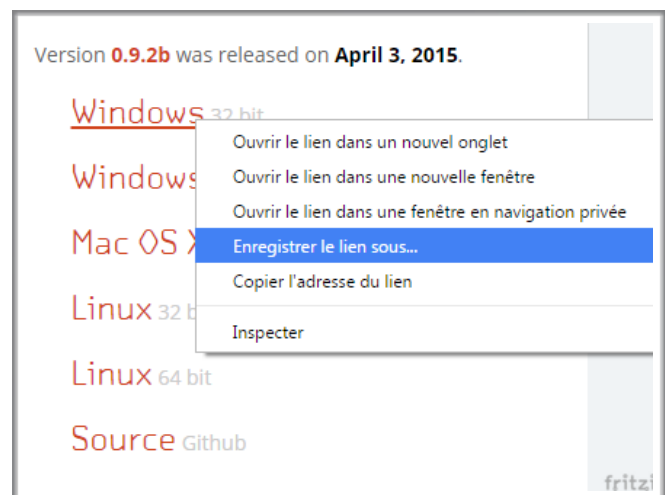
Version 0.9.2b was released on April 3, 2015.

Windows 32 bit

Windows

Mac OS X

Linux 32 b

Linux 64 bit

Source Github

Ouvrir le lien dans un nouvel onglet
Ouvrir le lien dans une nouvelle fenêtre
Ouvrir le lien dans une fenêtre en navigation privée
Enregistrer le lien sous...
Copier l'adresse du lien
Inspecter

fritzi